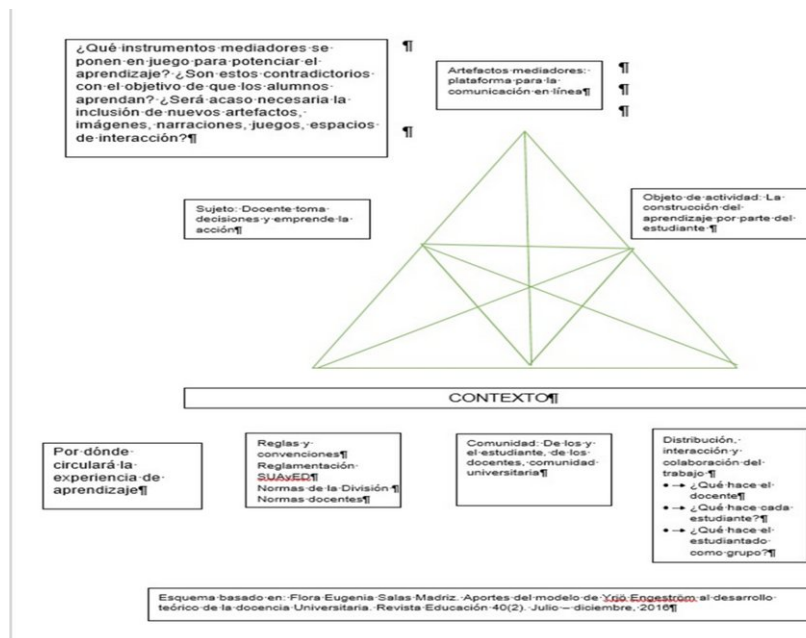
¿Qué instrumentos mediadores se ponen en juego para potenciar el aprendizaje? ¿Son estos contradictorios con el objetivo de que los alumnos aprendan? ¿Será acaso necesaria la inclusión de nuevos artefactos, imágenes, narraciones, juegos, espacios de interacción?¶

¶

¶

Artefactos mediadores: plataforma para la comunicación en línea¶

¶

¶

¶

Sujeto: Docente toma decisiones y emprende la acción¶

Objeto de actividad: La construcción del aprendizaje por parte del estudiante ¶

CONTEXTO¶

Por dónde circulará la experiencia de aprendizaje¶

Reglas y convenciones¶
Reglamentación SUAyED¶
Normas de la División ¶
Normas docentes¶

Comunidad: De los y el estudiante, de los docentes, comunidad universitaria¶

Distribución, interacción y colaboración del trabajo ¶
• → ¿Qué hace el docente¶
• → ¿Qué hace cada estudiante?¶
• → ¿Qué hace el estudiantado como grupo?¶

Esquema basado en: Flora Eugenia Salas Madriz. Aportes del modelo de Yrjö Engeström al desarrollo teórico de la docencia Universitaria. Revista Educación 40(2). Julio – diciembre, 2016¶